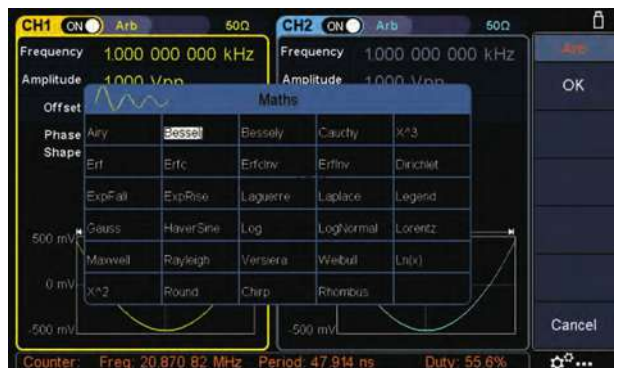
CH1 ON Arb 50Ω

Frequency 1.000 000 000 kHz

Amplitude 1.000 Vpp

Offset

Phase

Shape

500 mV

0 mV

-500 mV

CH2 ON Arb 50Ω

Frequency 1.000 000 000 kHz

Amplitude 1.000 Vpp

-500 mV

Maths

| | | | | |
|---|---|---|---|---|
| Airy | Bessel | Bessely | Cauchy | X^3 |
| Erf | Erfc | ErfcInv | ErfInv | Dirichlet |
| ExpFall | ExpRise | Laguerre | Laplace | Legend |
| Gauss | HaverSine | Log | LogNormal | Lorentz |
| Maxwell | Rayleigh | Versiera | Weibull | Ln(x) |
| X^2 | Round | Chirp | Rhombus | |

Arb

OK

Cancel

Counter: Freq: 20.870 82 MHz Period: 47.914 ns Duty: 55.6%